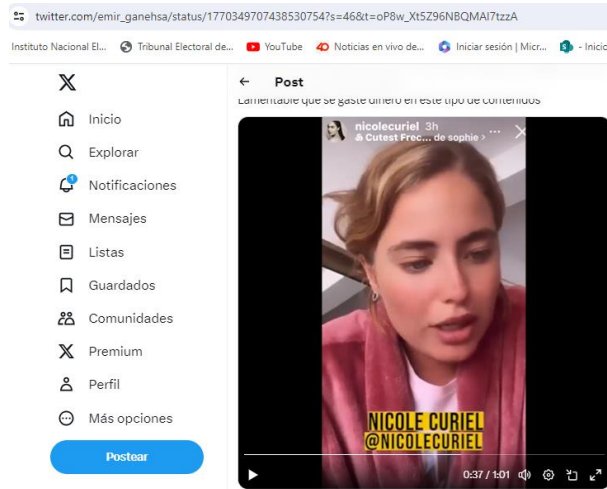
twitter.com/emir_ganehsa/status/1770349707438530754?s=46&t=oP8w_Xt5Z96NBQMAI7tzzA

Instituto Nacional El... Tribunal Electoral de... YouTube Noticias en vivo de... Iniciar sesión | Micr... - Inicio

Inicio
Explorar
Notificaciones
Mensajes
Listas
Guardados
Comunidades
Premium
Perfil
Más opciones
Postear

Post
Lamentable que se gaste dinero en este tipo de contenidos

nicolecuriel 3h
Cutest Frec... de sophie

NICOLE CURIEL
@NICOLECURIEL

0:37 / 1:01